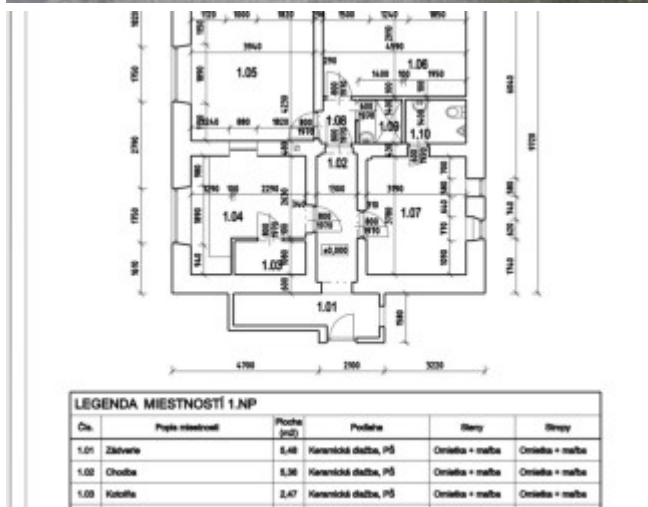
1.05

1.06

1.08

1.09

1.10

1.02

1.04

1.07

1.03

±0,000

1.01

4700

2100

3230

LEGENDA MIESTNOSTÍ 1.NP

| Čís. | Popis miestnosti | Plocha (m2) | Podlaha | Steny | Stropy |
|---|---|---|---|---|---|
| 1.01 | Závetrie | 5,48 | Keramická dlažba, PŠ | Omietka + maľba | Omietka + maľba |
| 1.02 | Chodba | 5,36 | Keramická dlažba, PŠ | Omietka + maľba | Omietka + maľba |
| 1.03 | Kotolňa | 2,47 | Keramická dlažba, PŠ | Omietka + maľba | Omietka + maľba |